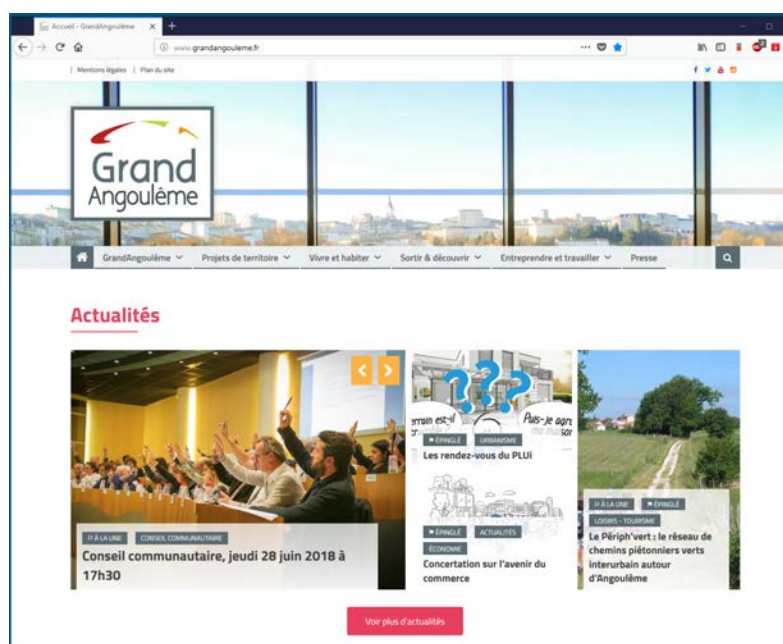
Accueil - GrandAngoulême

www.grandangouleme.fr

Mentions légales | Plan du site

Grand Angoulême

GrandAngoulême Projets de territoire Vivre et habiter Sortir & découvrir Entreprendre et travailler Presse

Actualités

À LA UNE CONSEIL COMMUNAUTAIRE
Conseil communautaire, jeudi 28 juin 2018 à 17h30

errain est-il Puis-je agra ma maison
ÉPINGLÉ URBANISME
Les rendez-vous du PLUi

ÉPINGLÉ ACTUALITÉS ÉCONOMIE
Concertation sur l'avenir du commerce

À LA UNE ÉPINGLÉ LOISIRS - TOURISME
Le Périph'vert : le réseau de chemins piétonniers verts interurbain autour d'Angoulême

Voir plus d'actualités